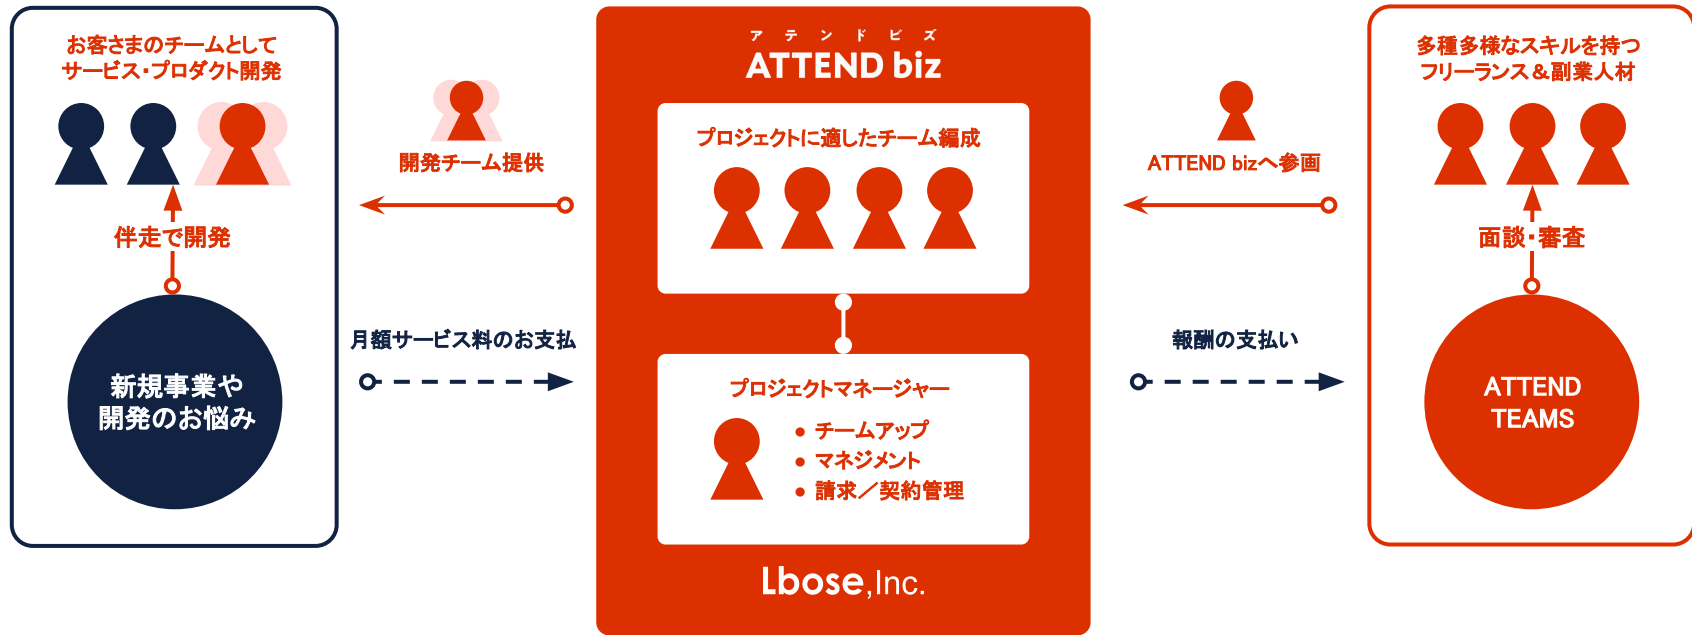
お客さまのチームとして
サービス・プロダクト開発

伴走で開発

新規事業や
開発のお悩み

開発チーム提供

月額サービス料のお支払

アテンドビズ
ATTEND biz

プロジェクトに適したチーム編成

プロジェクトマネージャー

• チームアップ
• マネジメント
• 請求／契約管理

Lbose,Inc.

ATTEND bizへ参画

報酬の支払い

多種多様なスキルを持つ
フリーランス＆副業人材

面談・審査

ATTEND
TEAMS